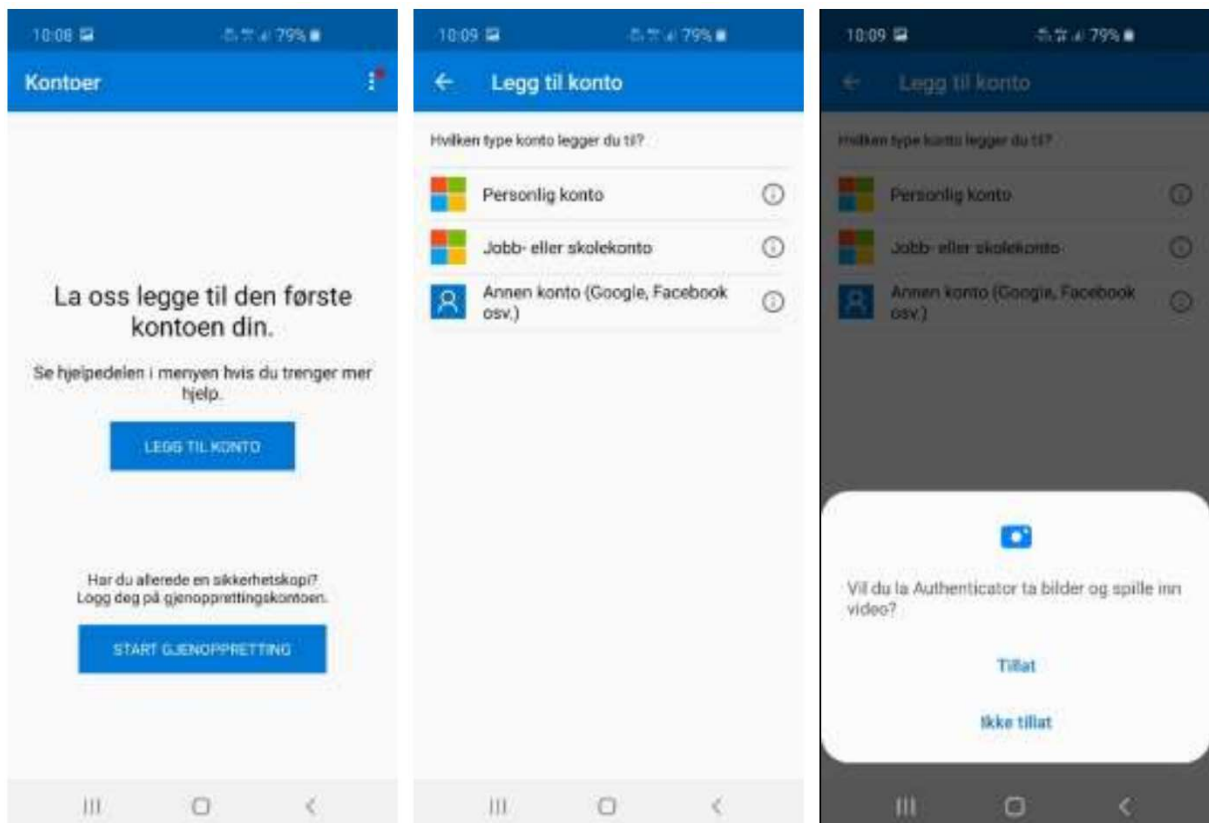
10:08 79%

Kontoer

La oss legge til den første kontoen din.

Se hjelpedelen i menyen hvis du trenger mer hjelp.

LEGG TIL KONTO

Har du allerede en sikkerhetskopi? Logg deg på gjenopprettingskontoen.

START GJENOPPRETTING

10:09 79%

Legg til konto

Hvilken type konto legger du til?

Personlig konto

Jobb- eller skolekonto

Annen konto (Google, Facebook osv.)

10:09 79%

Legg til konto

Hvilken type konto legger du til?

Personlig konto

Jobb- eller skolekonto

Annen konto (Google, Facebook osv.)

Vil du la Authenticator ta bilder og spille inn video?

Tillat

Ikke tillat